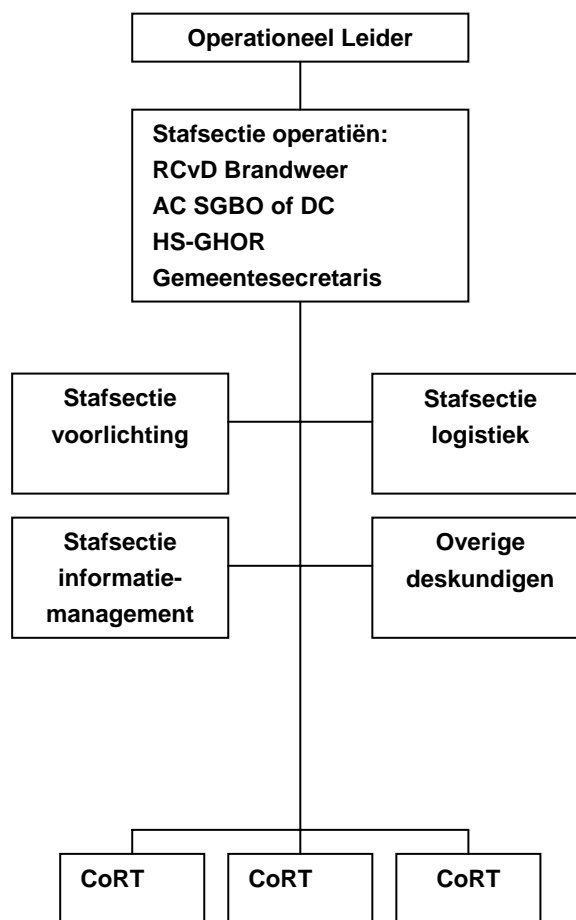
Operationeel Leider

Stafsectie operatiën:
RCvD Brandweer
AC SGBO of DC
HS-GHOR
Gemeentesecretaris

Stafsectie voorlichting

Stafsectie logistiek

Stafsectie informatiemanagement

Overige deskundigen

CoRT

CoRT

CoRT